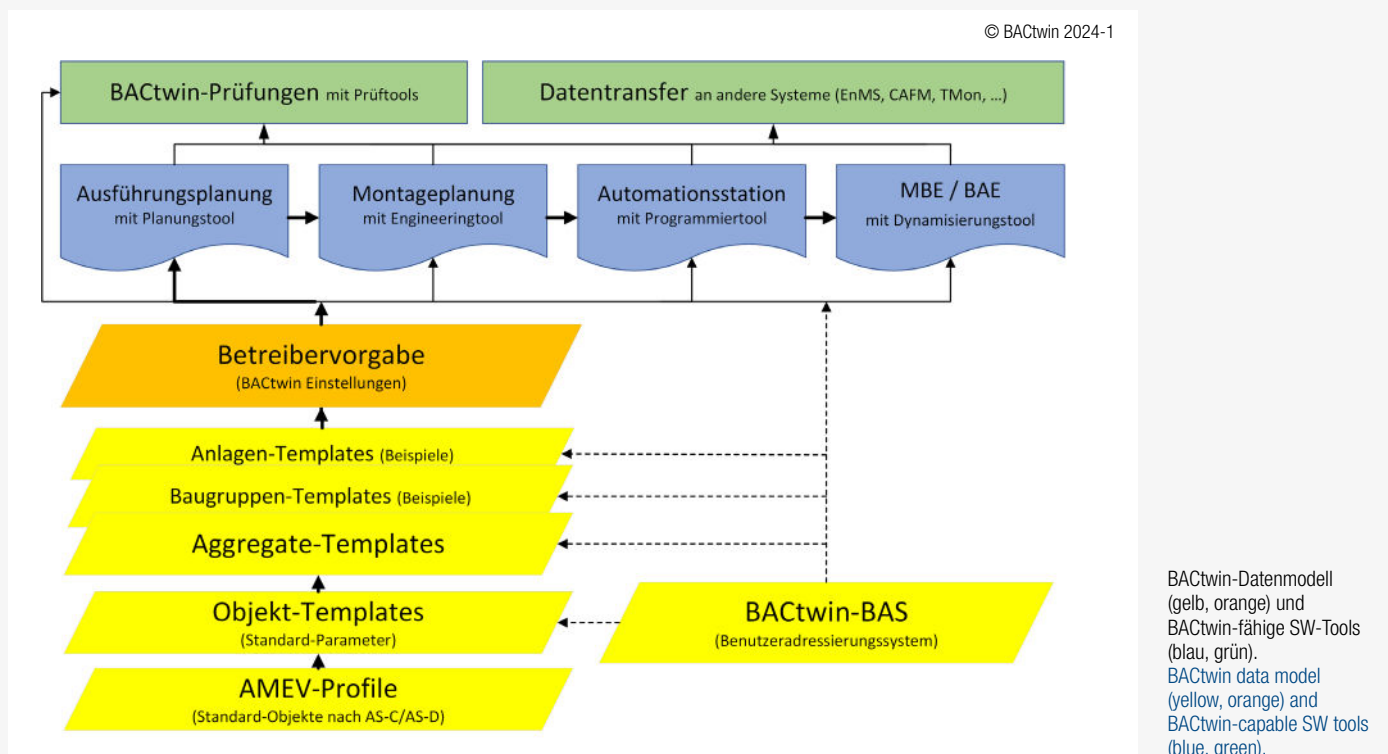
© BACtwin 2024-1

BACtwin-Prüfungen mit Prüftools

Datentransfer an andere Systeme (EnMS, CAFM, TMon, ...)

Ausführungsplanung
mit Planungstool

Montageplanung
mit Engineeringtool

Automationsstation
mit Programmiertool

MBE / BAE
mit Dynamisierungstool

Betreibervorgabe
(BACtwin Einstellungen)

Anlagen-Templates (Beispiele)

Baugruppen-Templates (Beispiele)

Aggregate-Templates

Objekt-Templates
(Standard-Parameter)

BACtwin-BAS
(Benutzeradressierungssystem)

AMEV-Profile
(Standard-Objekte nach AS-C/AS-D)

BACtwin-Datenmodell (gelb, orange) und BACtwin-fähige SW-Tools (blau, grün).
BACtwin data model (yellow, orange) and BACtwin-capable SW tools (blue, green).